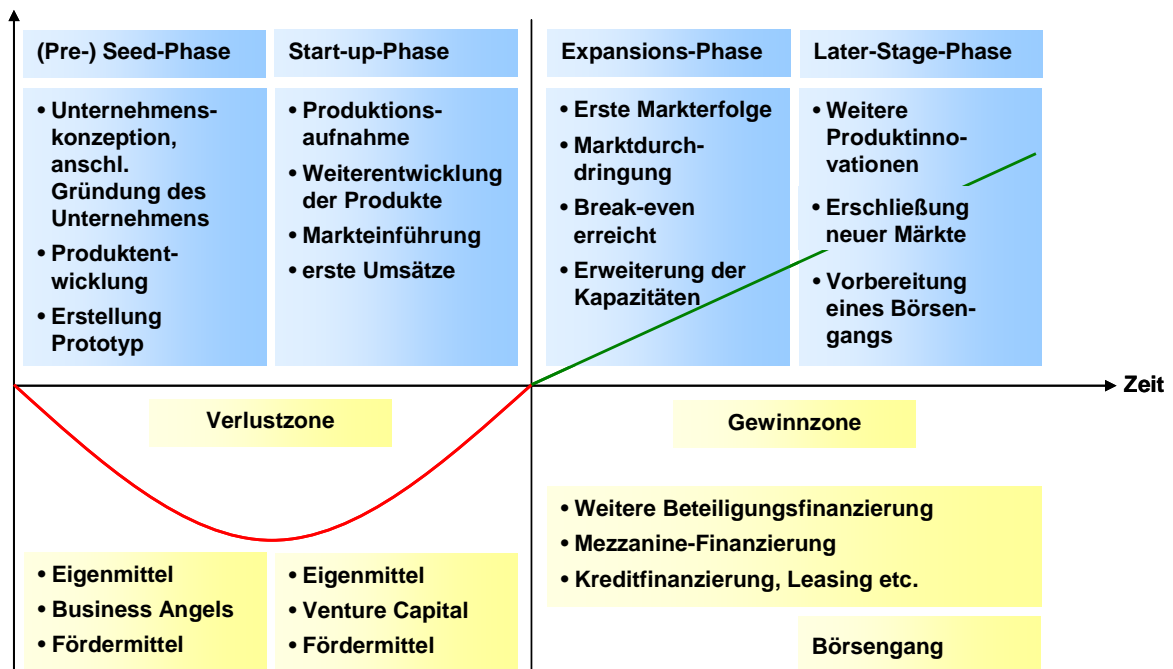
(Pre-) Seed-Phase

• Unternehmenskonzeption, anschl. Gründung des Unternehmens
• Produktentwicklung
• Erstellung Prototyp

Start-up-Phase

• Produktionsaufnahme
• Weiterentwicklung der Produkte
• Markteinführung
• erste Umsätze

Expansions-Phase

• Erste Markterfolge
• Marktdurchdringung
• Break-even erreicht
• Erweiterung der Kapazitäten

Later-Stage-Phase

• Weitere Produktinnovationen
• Erschließung neuer Märkte
• Vorbereitung eines Börsengangs

Zeit

Verlustzone

Gewinnzone

• Weitere Beteiligungsfinanzierung
• Mezzanine-Finanzierung
• Kreditfinanzierung, Leasing etc.

• Eigenmittel
• Business Angels
• Fördermittel

• Eigenmittel
• Venture Capital
• Fördermittel

Börsengang